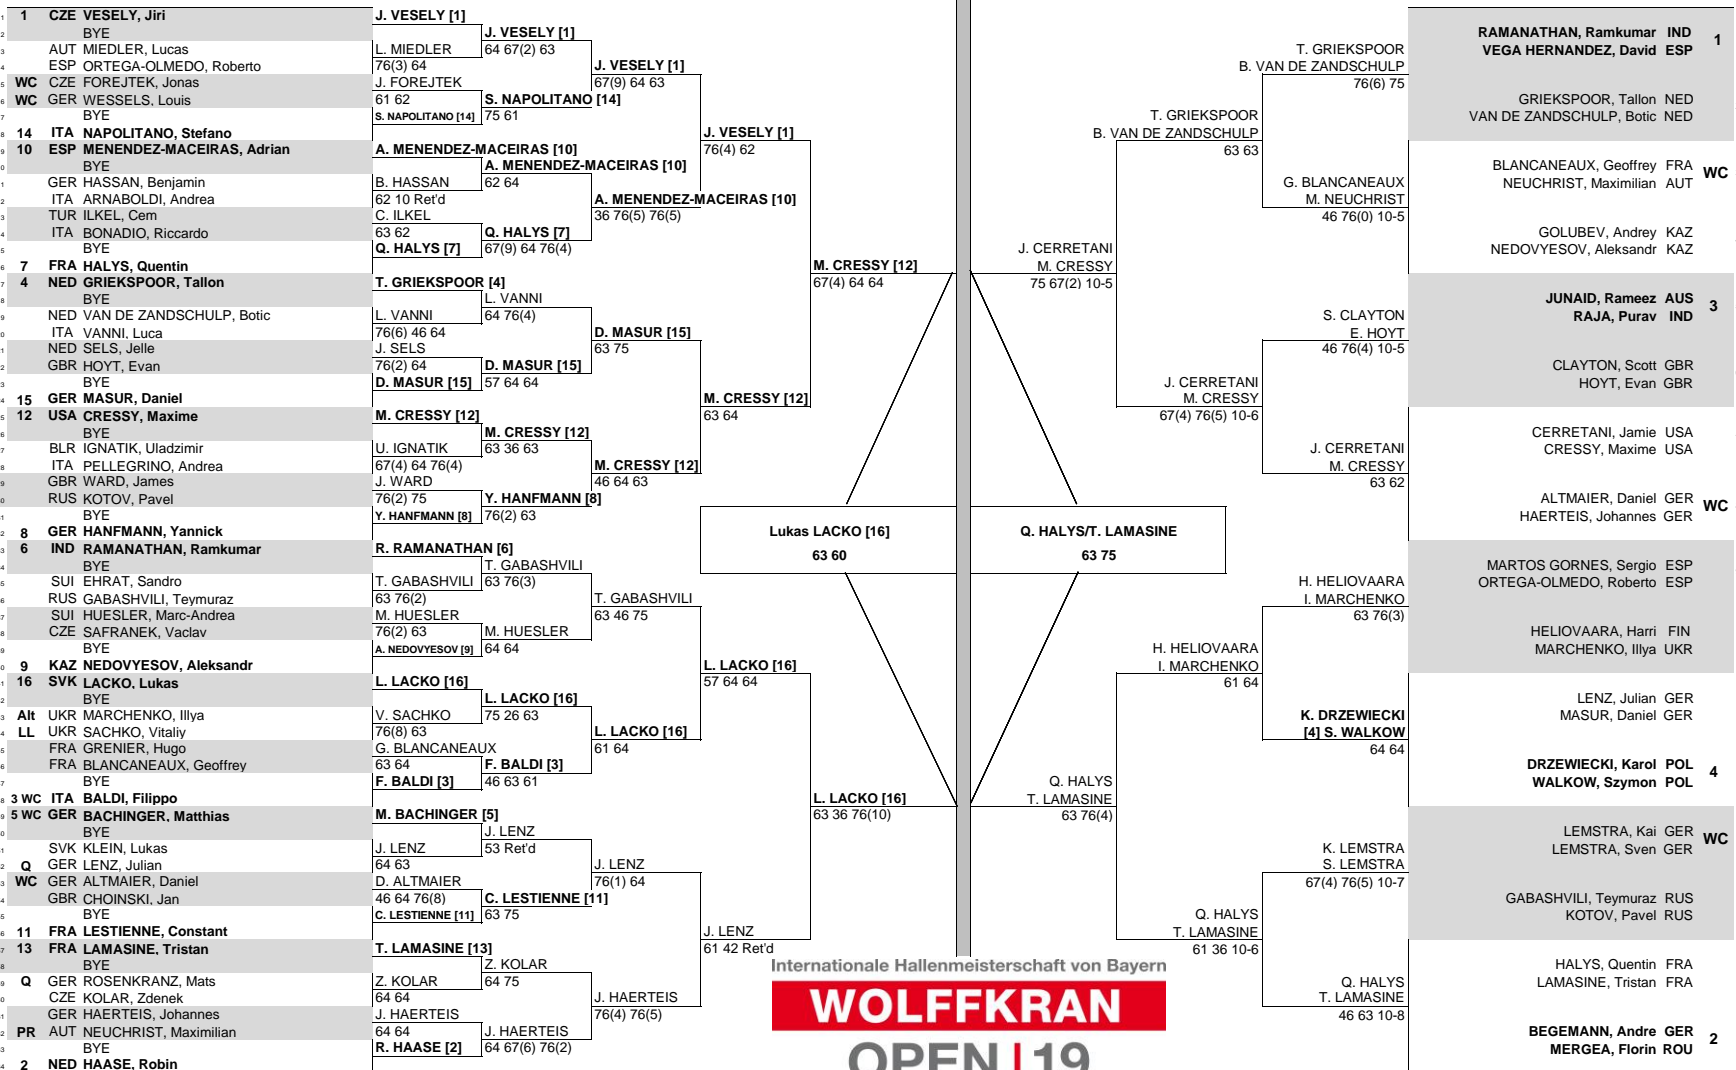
1 1 CZE VESELY, Jiri
2 BYE
3 AUT MIEDLER, Lucas
4 ESP ORTEGA-OLMEDO, Roberto
5 WC CZE FOREJTEK, Jonas
6 WC GER WESSELS, Louis
7 BYE
8 14 ITA NAPOLITANO, Stefano
9 10 ESP MENENDEZ-MACEIRAS, Adrian
10 BYE
11 GER HASSAN, Benjamin
12 ITA ARNABOLDI, Andrea
13 TUR ILKEL, Cem
14 ITA BONADIO, Riccardo
15 BYE
16 7 FRA HALYS, Quentin
17 4 NED GRIEKSPOOR, Tallon
18 BYE
19 NED VAN DE ZANDSCHULP, Botic
20 ITA VANNI, Luca
21 NED SELS, Jelle
22 GBR HOYT, Evan
23 BYE
24 15 GER MASUR, Daniel
25 12 USA CRESSY, Maxime
26 BYE
27 BLR IGNATIK, Uladzimir
28 ITA PELLEGRINO, Andrea
29 GBR WARD, James
30 RUS KOTOV, Pavel
31 BYE
32 8 GER HANFMANN, Yannick
33 6 IND RAMANATHAN, Ramkumar
34 BYE
35 SUI EHRAT, Sandro
36 RUS GABASHVILI, Teymuraz
37 SUI HUESLER, Marc-Andrea
38 CZE SAFRANEK, Vaclav
39 BYE
40 9 KAZ NEDOVYESOV, Aleksandr
41 16 SVK LACKO, Lukas
42 BYE
43 Alt UKR MARCHENKO, Illya
44 LL UKR SACHKO, Vitaliy
45 FRA GRENIER, Hugo
46 FRA BLANCANEAUX, Geoffrey
47 BYE
48 3 WC ITA BALDI, Filippo
49 5 WC GER BACHINGER, Matthias
50 BYE
51 SVK KLEIN, Lukas
52 Q GER LENZ, Julian
53 WC GER ALTMAIER, Daniel
54 GBR CHOINSKI, Jan
55 BYE
56 11 FRA LESTIENNE, Constant
57 13 FRA LAMASINE, Tristan
58 BYE
59 Q GER ROSENKRANZ, Mats
60 CZE KOLAR, Zdenek
61 GER HAERTEIS, Johannes
62 PR AUT NEUCHRIST, Maximilian
63 BYE
64 2 NED HAASE, Robin

J. VESELY [1]
L. MIEDLER 76(3) 64
J. FOREJTEK 61 62
S. NAPOLITANO [14]
A. MENENDEZ-MACEIRAS [10]
B. HASSAN 62 10 Ret'd
C. ILKEL 63 62
Q. HALYS [7]
T. GRIEKSPOOR [4]
L. VANNI 76(6) 46 64
J. SELS 76(2) 64
D. MASUR [15]
M. CRESSY [12]
U. IGNATIK 67(4) 64 76(4)
J. WARD 76(2) 75
Y. HANFMANN [8]
R. RAMANATHAN [6]
T. GABASHVILI 63 76(2)
M. HUESLER 76(2) 63
A. NEDOVYESOV [9]
L. LACKO [16]
V. SACHKO 76(8) 63
G. BLANCANEAUX 63 64
F. BALDI [3]
M. BACHINGER [5]
J. LENZ 64 63
D. ALTMAIER 46 64 76(8)
C. LESTIENNE [11]
T. LAMASINE [13]
Z. KOLAR 64 64
J. HAERTEIS 64 64
R. HAASE [2]

J. VESELY [1] 64 67(2) 63
S. NAPOLITANO [14] 75 61
A. MENENDEZ-MACEIRAS [10] 62 64
Q. HALYS [7] 67(9) 64 76(4)
L. VANNI 64 76(4)
D. MASUR [15] 57 64 64
M. CRESSY [12] 63 36 63
Y. HANFMANN [8] 76(2) 63
T. GABASHVILI 63 76(3)
M. HUESLER 64 64
L. LACKO [16] 75 26 63
F. BALDI [3] 46 63 61
J. LENZ 53 Ret'd
C. LESTIENNE [11] 63 75
Z. KOLAR 64 75
J. HAERTEIS 64 67(6) 76(2)

J. VESELY [1] 67(9) 64 63
A. MENENDEZ-MACEIRAS [10] 36 76(5) 76(5)
D. MASUR [15] 63 75
M. CRESSY [12] 46 64 63
T. GABASHVILI 63 46 75
L. LACKO [16] 61 64
J. LENZ 76(1) 64
J. HAERTEIS 76(4) 76(5)

J. VESELY [1] 76(4) 62
M. CRESSY [12] 63 64
L. LACKO [16] 57 64 64
J. LENZ 61 42 Ret'd

M. CRESSY [12] 67(4) 64 64
L. LACKO [16] 63 36 76(10)

Lukas LACKO [16]
63 60

Q. HALYS/T. LAMASINE
63 75

1 RAMANATHAN, Ramkumar IND
VEGA HERNANDEZ, David ESP
GRIEKSPOOR, Tallon NED
VAN DE ZANDSCHULP, Botic NED
WC BLANCANEAUX, Geoffrey FRA
NEUCHRIST, Maximilian AUT
GOLUBEV, Andrey KAZ
NEDOVYESOV, Aleksandr KAZ
3 JUNAID, Rameez AUS
RAJA, Purav IND
CLAYTON, Scott GBR
HOYT, Evan GBR
CERRETANI, Jamie USA
CRESSY, Maxime USA
WC ALTMAIER, Daniel GER
HAERTEIS, Johannes GER
MARTOS GORNES, Sergio ESP
ORTEGA-OLMEDO, Roberto ESP
HELIOVAARA, Harri FIN
MARCHENKO, Illya UKR
LENZ, Julian GER
MASUR, Daniel GER
4 DRZEWIECKI, Karol POL
WALKOW, Szymon POL
WC LEMSTRA, Kai GER
LEMSTRA, Sven GER
GABASHVILI, Teymuraz RUS
KOTOV, Pavel RUS
HALYS, Quentin FRA
LAMASINE, Tristan FRA
2 BEGEMANN, Andre GER
MERGEA, Florin ROU

T. GRIEKSPOOR
B. VAN DE ZANDSCHULP 76(6) 75
G. BLANCANEAUX
M. NEUCHRIST 46 76(0) 10-5
S. CLAYTON
E. HOYT 46 76(4) 10-5
J. CERRETANI
M. CRESSY 63 62
H. HELIOVAARA
I. MARCHENKO 63 76(3)
K. DRZEWIECKI
[4] S. WALKOW 64 64
K. LEMSTRA
S. LEMSTRA 67(4) 76(5) 10-7
Q. HALYS
T. LAMASINE 46 63 10-8

T. GRIEKSPOOR
B. VAN DE ZANDSCHULP 63 63
J. CERRETANI
M. CRESSY 67(4) 76(5) 10-6
H. HELIOVAARA
I. MARCHENKO 61 64
Q. HALYS
T. LAMASINE 61 36 10-6

J. CERRETANI
M. CRESSY 75 67(2) 10-5
Q. HALYS
T. LAMASINE 63 76(4)

Internationale Hallenmeisterschaft von Bayern
WOLFFKRAN
OPEN | 19